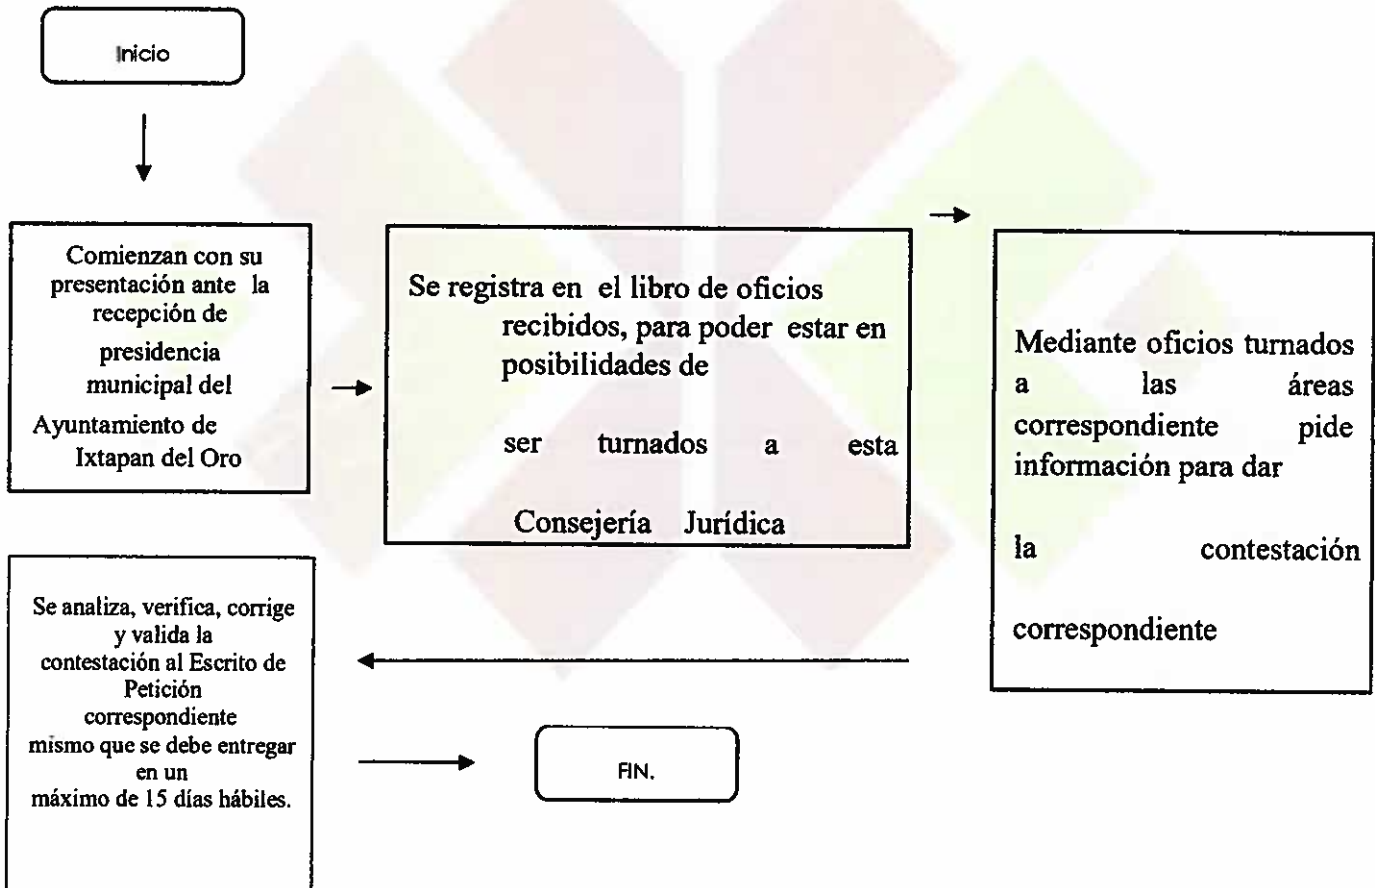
Inicio

Comienzan con su presentación ante la recepción de presidencia municipal del Ayuntamiento de Ixtapan del Oro

Se registra en el libro de oficios recibidos, para poder estar en posibilidades de ser turnados a esta Consejería Jurídica

Mediante oficios turnados a las áreas correspondiente pide información para dar la contestación correspondiente

Se analiza, verifica, corrige y valida la contestación al Escrito de Petición correspondiente mismo que se debe entregar en un máximo de 15 días hábiles.

FIN.